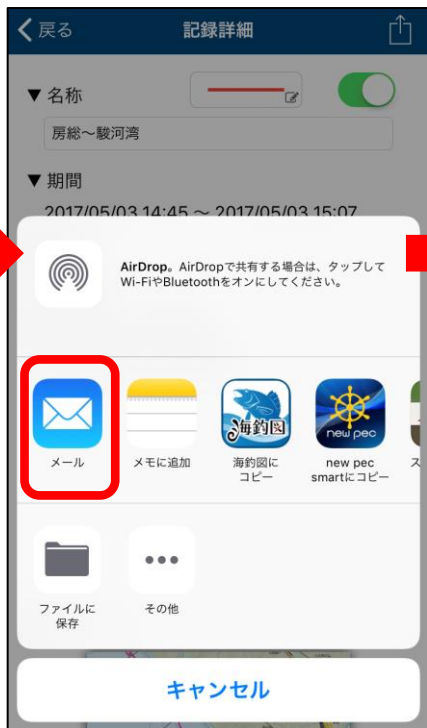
戻る

記録詳細

▼名称

房総～駿河湾

▼期間

2017/05/03 14:45 ～ 2017/05/03 15:07

AirDrop。AirDropで共有する場合は、タップしてWi-FiやBluetoothをオンにしてください。

メール

メモに追加

海釣図

海釣図にコピー

new pec

new pec smartにコピー

ス

ファイルに保存

その他

キャンセル